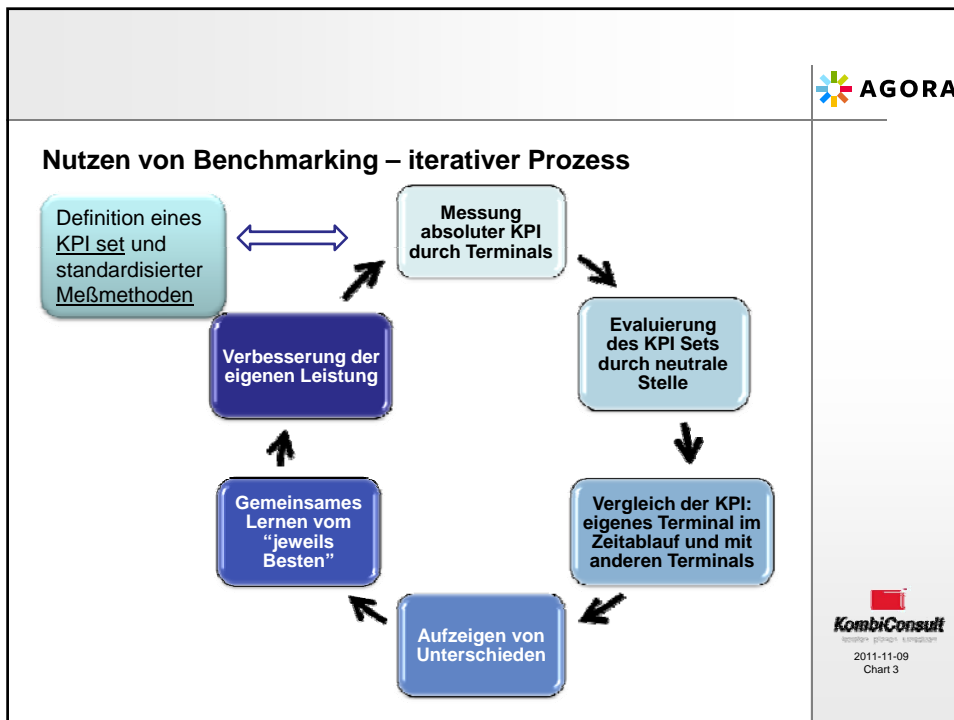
AGORA

Nutzen von Benchmarking – iterativer Prozess

Definition eines KPI set und standardisierter Meßmethoden

Messung absoluter KPI durch Terminals

Evaluierung des KPI Sets durch neutrale Stelle

Vergleich der KPI: eigenes Terminal im Zeitablauf und mit anderen Terminals

Aufzeigen von Unterschieden

Gemeinsames Lernen vom "jeweils Besten"

Verbesserung der eigenen Leistung

KombiConsult
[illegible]

2011-11-09
Chart 3